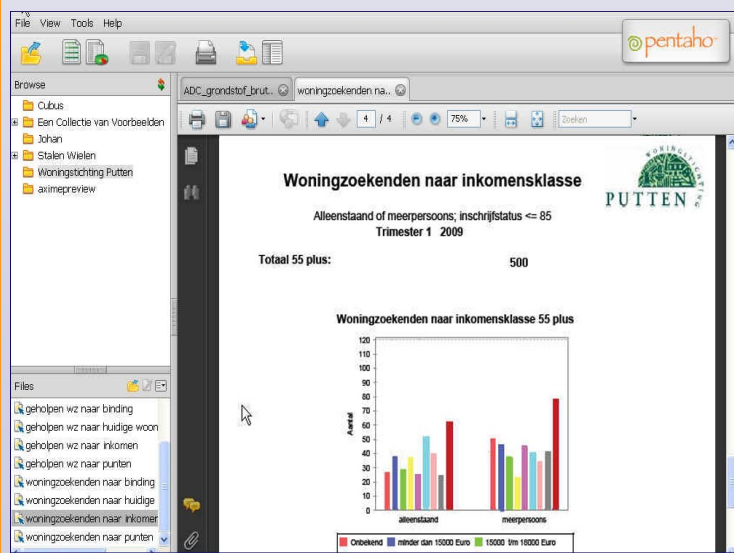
File View Tools Help

pentaho

Browse

Cubus
Een Collectie van Voorbeelden
Johan
Stalen Wielen
Woningstichting Putten
aximepreview

Files

geholpen wz naar binding
geholpen wz naar huidige woon
geholpen wz naar inkomen
geholpen wz naar punten
woningzoekenden naar binding
woningzoekenden naar huidige
woningzoekenden naar inkomer
woningzoekenden naar punten

ADC_grondstof_brut..
woningzoekenden na..

4 / 4
75%
Zoeken

WONINGSTICHTING PUTTEN

Woningzoekenden naar inkomensklasse

Alleenstaand of meerpersoons; inschrijfstatus <= 85
Trimester 1 2009

Totaal 55 plus: 500

Woningzoekenden naar inkomensklasse 55 plus

120
110
100
90
80
70
60
50
40
30
20
10
0

Aantal

alleenstaand
meerpersoons

Onbekend
minder dan 15000 Euro
15000 t/m 18000 Euro